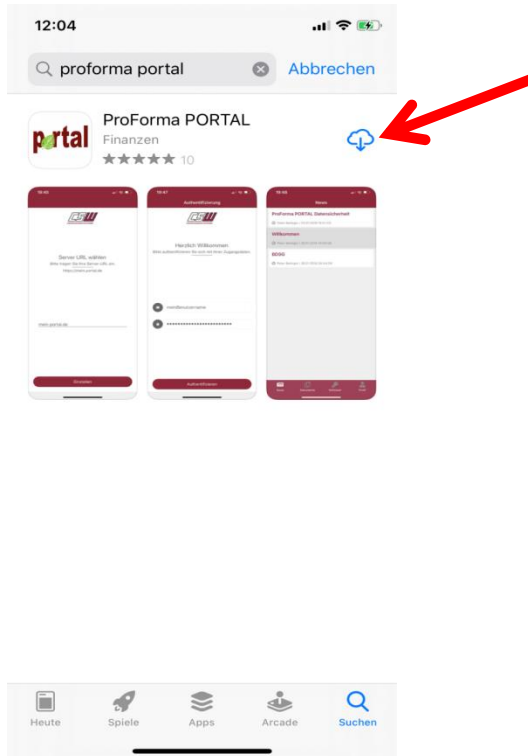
12:04

proforma portal

Abbrechen

portal

ProForma PORTAL

Finanzen

★★★★★ 10

Server URL wählen

mein.portal.de

Einstellen

Authentifizierung

Herzlich Willkommen

meinBenutzername

••••••••••••••••••••••••

Authentifizieren

News

ProForma PORTAL Datensicherheit

Willkommen

BDSG

Heute

Spiele

Apps

Arcade

Suchen